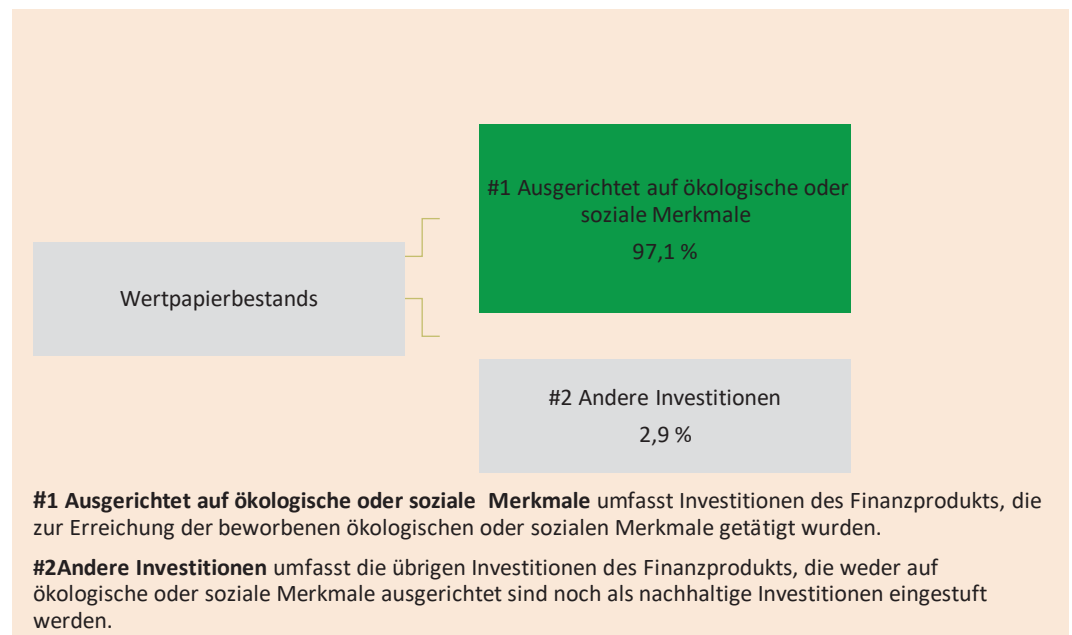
Wertpapierbestands

#1 Ausgerichtet auf ökologische oder soziale Merkmale
97,1 %

#2 Andere Investitionen
2,9 %

**#1 Ausgerichtet auf ökologische oder soziale Merkmale** umfasst Investitionen des Finanzprodukts, die zur Erreichung der beworbenen ökologischen oder sozialen Merkmale getätigt wurden.

**#2Andere Investitionen** umfasst die übrigen Investitionen des Finanzprodukts, die weder auf ökologische oder soziale Merkmale ausgerichtet sind noch als nachhaltige Investitionen eingestuft werden.